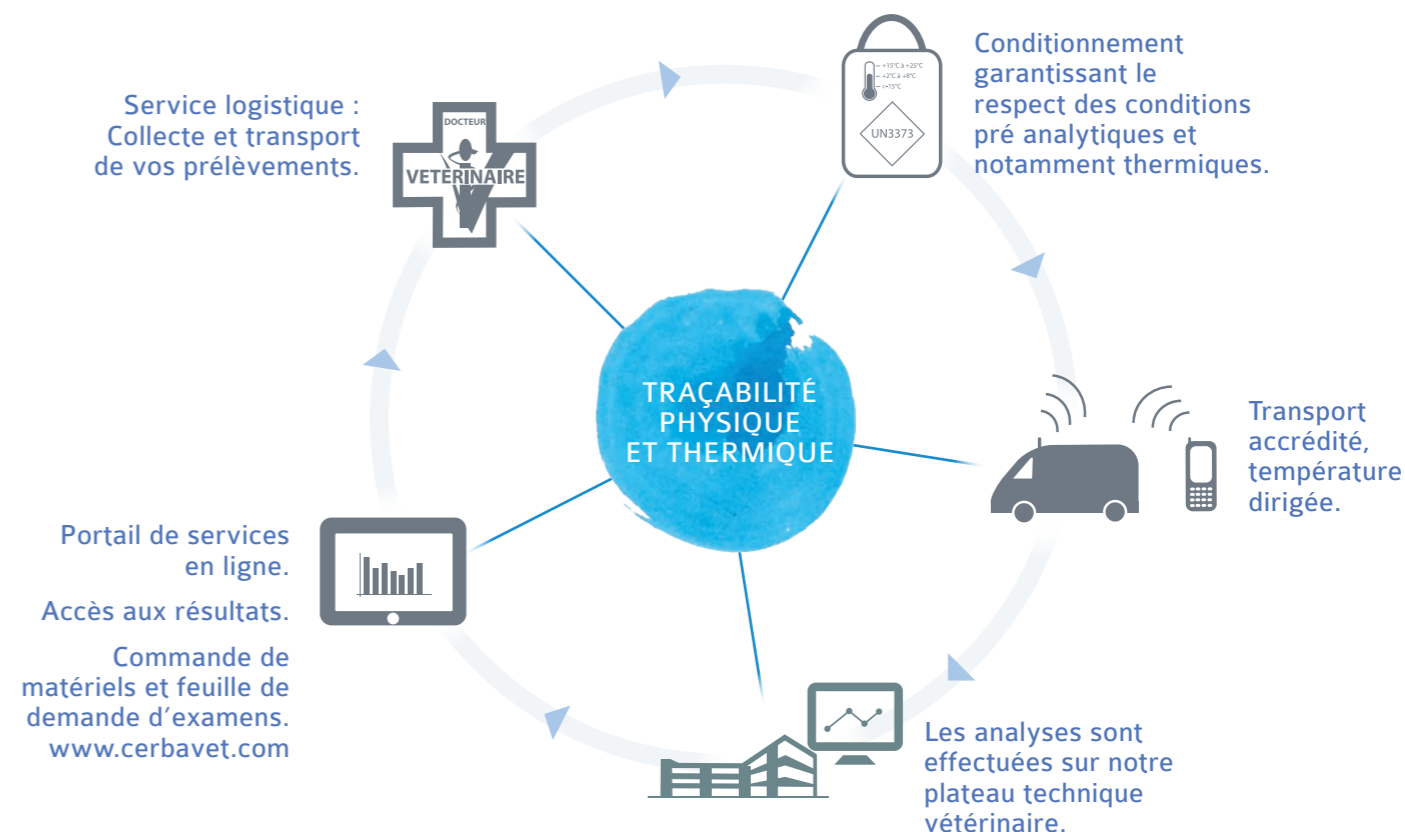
Service logistique :
Collecte et transport
de vos prélèvements.

DOCTEUR
VETERINAIRE

+15°C à +25°C
+2°C à +8°C
<-15°C
UN3373

Conditionnement garantissant le respect des conditions pré analytiques et notamment thermiques.

TRAÇABILITÉ
PHYSIQUE
ET THERMIQUE

Transport accrédité, température dirigée.

Portail de services en ligne.

Accès aux résultats.

Commande de matériels et feuille de demande d'examens.
www.cerbavet.com

Les analyses sont effectuées sur notre plateau technique vétérinaire.